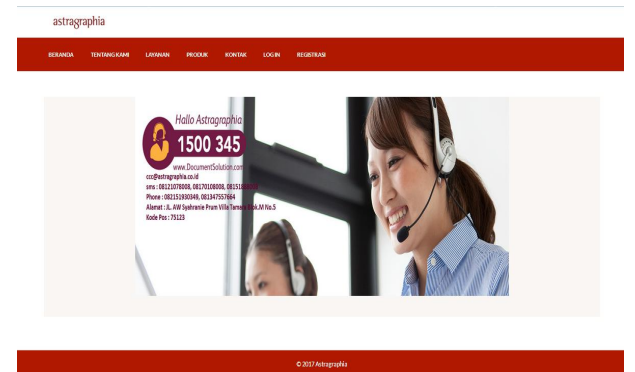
astragraphia

BERANDA TENTANG KAMI LAYANAN PRODUK KONTAK LOG IN REGISTRASI

Hallo Astragraphia
1500 345
www.DocumentSolution.com
ccc@astragraphia.co.id
sms : 08121078008, 08170108008, 0815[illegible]
Phone : 082151930349, 081347557664
Alamat : JL. AW Syahranie Prum Villa Tamara Blok.M No.5
Kode Pos : 75123

© 2017 Astragraphia